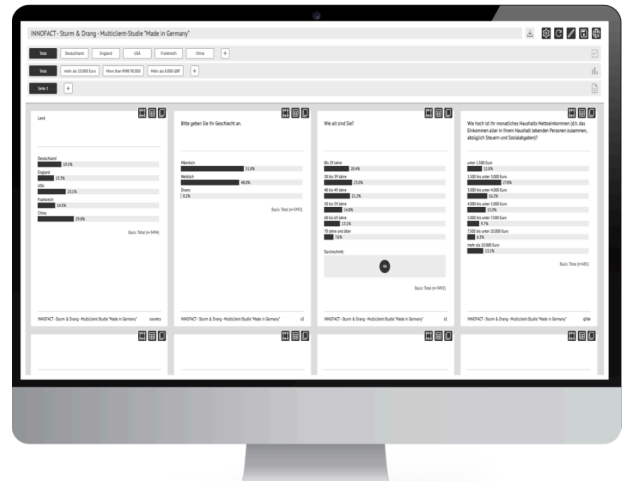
INNOFACT - Sturm & Drang - Multiclient-Studie "Made in Germany"

Total Deutschland England USA Frankreich China +

Total mehr als 10.000 Euro Mehr über RMB 90.000 Mehr als 8.000 GBP +

Seite 1 +

Land

Deutschland
19,1%
England
15,3%
USA
19,1%
Frankreich
16,5%
China
29,8%

Basis: Total (n=5494)

INNOFACT - Sturm & Drang - Multiclient-Studie "Made in Germany" country

Bitte geben Sie Ihr Geschlecht an.

Männlich
53,8%
Weiblich
46,0%
Divers
0,2%

Basis: Total (n=5493)

INNOFACT - Sturm & Drang - Multiclient-Studie "Made in Germany" s1

Wie alt sind Sie?

Bis 29 Jahre
20,4%
30 bis 39 Jahre
23,0%
40 bis 49 Jahre
21,2%
50 bis 59 Jahre
14,0%
60 bis 69 Jahre
13,1%
70 Jahre und älter
7,6%

Durchschnitt

Basis: Total (n=5493)

INNOFACT - Sturm & Drang - Multiclient-Studie "Made in Germany" s2

Wie hoch ist Ihr monatliches Haushalts-Nettoeinkommen (d.h. das Einkommen aller in Ihrem Haushalt lebenden Personen zusammen, abzüglich Steuern und Sozialabgaben)?

unter 1.500 Euro
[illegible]
1.500 bis unter 3.000 Euro
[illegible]
3.000 bis unter 4.000 Euro
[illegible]
4.000 bis unter 5.000 Euro
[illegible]
5.000 bis unter 7.500 Euro
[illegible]
7.500 bis unter 10.000 Euro
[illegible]
mehr als 10.000 Euro
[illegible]

Basis: Total (n=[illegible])

INNOFACT - Sturm & Drang - Multiclient-Studie "Made in Germany" s3de